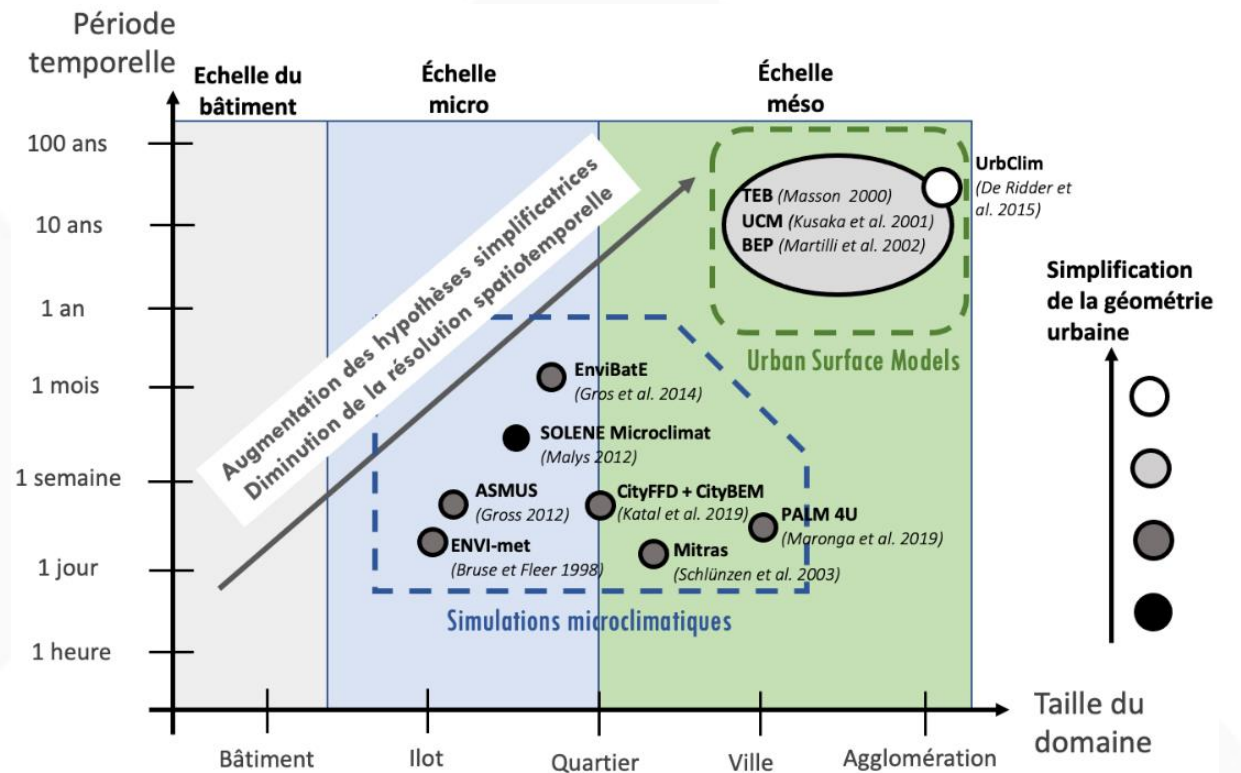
Période temporelle

Echelle du bâtiment

Échelle micro

Échelle méso

100 ans
10 ans
1 an
1 mois
1 semaine
1 jour
1 heure

Augmentation des hypothèses simplificatrices
Diminution de la résolution spatiotemporelle

TEB (Masson 2000)
UCM (Kusaka et al. 2001)
BEP (Martilli et al. 2002)

UrbClim (De Ridder et al. 2015)

Urban Surface Models

EnviBatE (Gros et al. 2014)

SOLENE Microclimat (Malys 2012)

ASMUS (Gross 2012)

CityFFD + CityBEM (Katal et al. 2019)

PALM 4U (Maronga et al. 2019)

ENVI-met (Bruse et Fleer 1998)

Mitras (Schlünzen et al. 2003)

Simulations microclimatiques

Simplification de la géométrie urbaine

Taille du domaine

Bâtiment
Ilot
Quartier
Ville
Agglomération